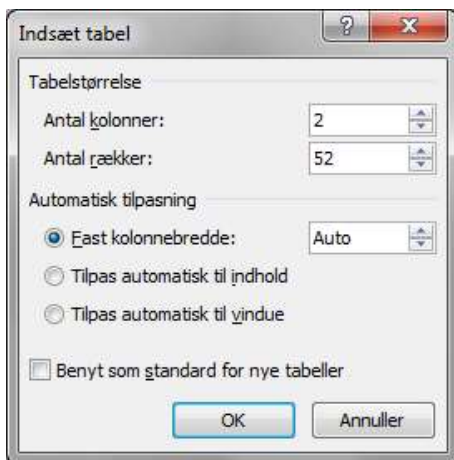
Indsæt tabel

?

x

Tabelstørrelse

Antal kolonner: 2

Antal rækker: 52

Automatisk tilpasning

Fast kolonnebredde: Auto

Tilpas automatisk til indhold

Tilpas automatisk til vindue

Benyt som standard for nye tabeller

OK

Annuller